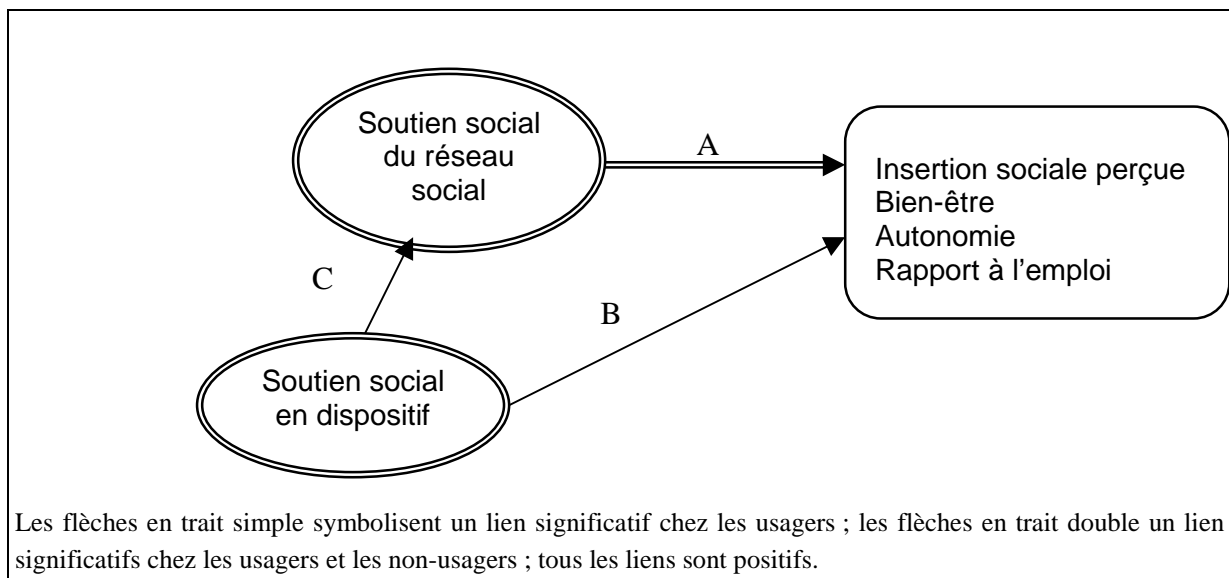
Soutien social du réseau social

A

Insertion sociale perçue
Bien-être
Autonomie
Rapport à l'emploi

C

B

Soutien social en dispositif

Les flèches en trait simple symbolisent un lien significatif chez les usagers ; les flèches en trait double un lien significatifs chez les usagers et les non-usagers ; tous les liens sont positifs.